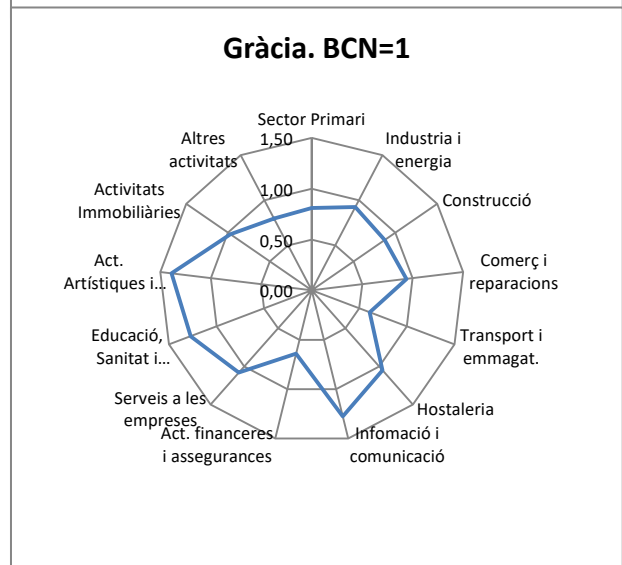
Gràcia. BCN=1

Sector Primari
1,50
1,00
0,50
0,00
Industria i energia
Construcció
Comerç i reparacions
Transport i emmagat.
Hostaleria
Infomació i comunicació
Act. financeres i assegurances
Serveis a les empreses
Educació, Sanitat i...
Act. Artístiques i...
Activitats Immobiliàries
Altres activitats